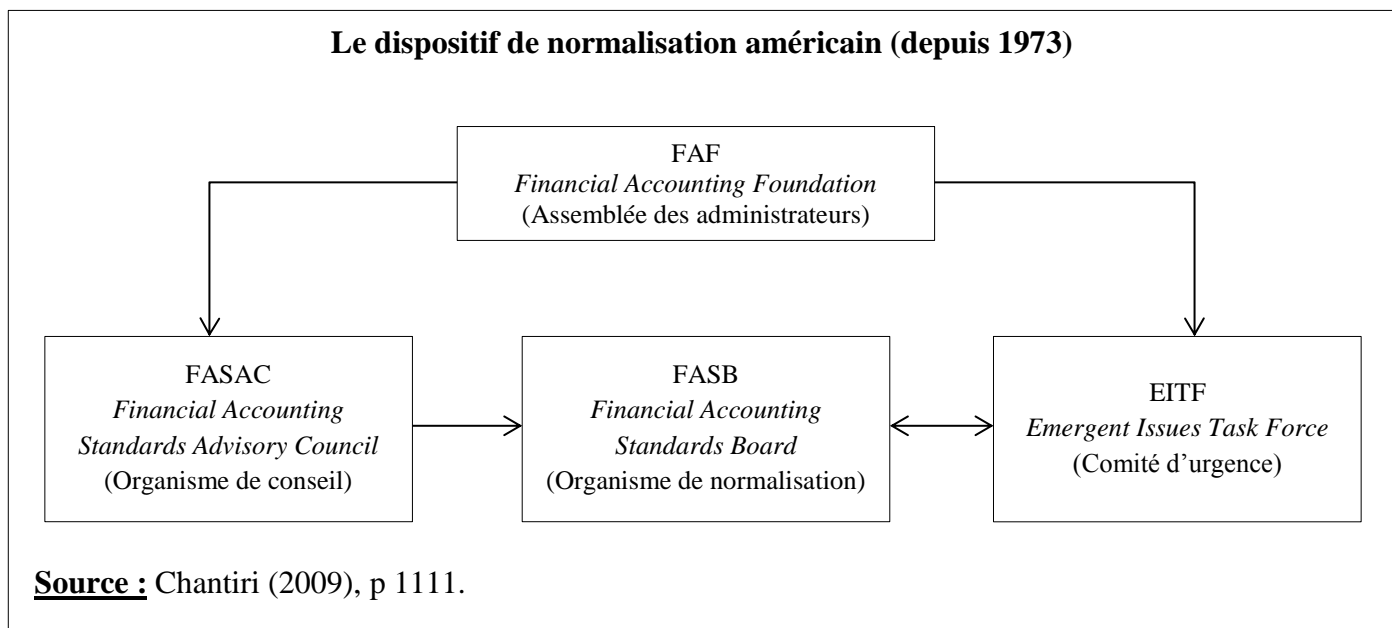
Le dispositif de normalisation américain (depuis 1973)

FAF
Financial Accounting Foundation
(Assemblée des administrateurs)

FASAC
Financial Accounting Standards Advisory Council
(Organisme de conseil)

FASB
Financial Accounting Standards Board
(Organisme de normalisation)

EITF
Emergent Issues Task Force
(Comité d'urgence)

Source : Chantiri (2009), p 1111.